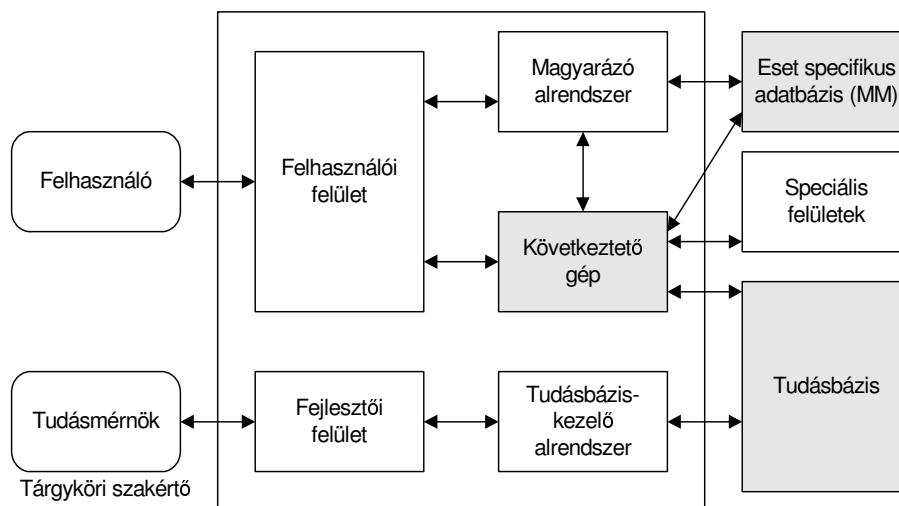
Felhasználó

Felhasználói felület

Magyarázó alrendszer

Eset specifikus adatbázis (MM)

Speciális felületek

Következtető gép

Tudásmérnök

Tárgyköri szakértő

Fejlesztői felület

Tudásbázis-kezelő alrendszer

Tudásbázis